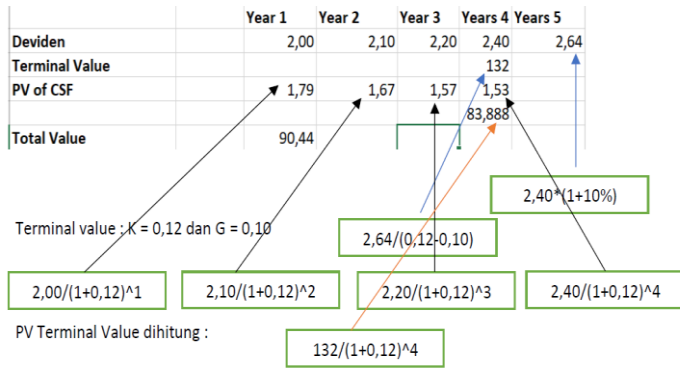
|  | Year 1 | Year 2 | Year 3 | Years 4 | Years 5 |
|---|---|---|---|---|---|
| Deviden | 2,00 | 2,10 | 2,20 | 2,40 | 2,64 |
| Terminal Value |  |  |  | 132 |  |
| PV of CSF | 1,79 | 1,67 | 1,57 | 1,53 |  |
|  |  |  |  | 83,888 |  |
| Total Value | 90,44 |  |  |  |  |

2,40*(1+10%)

Terminal value : K = 0,12 dan G = 0,10

2,64/(0,12-0,10)

2,00/(1+0,12)^1

2,10/(1+0,12)^2

2,20/(1+0,12)^3

2,40/(1+0,12)^4

PV Terminal Value dihitung :

132/(1+0,12)^4